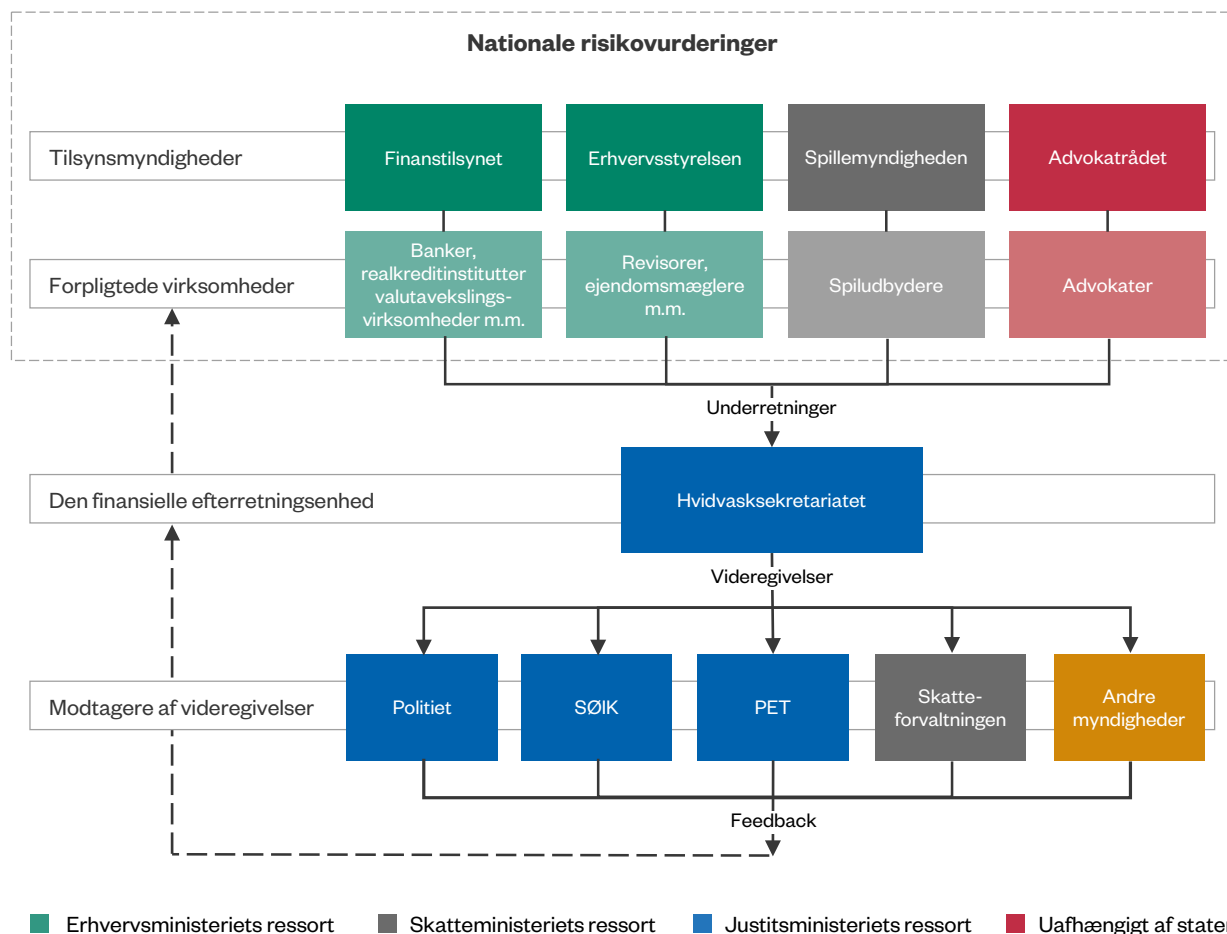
Nationale risikovurderinger

Tilsynsmyndigheder

Finanstilsynet

Erhvervsstyrelsen

Spillemyndigheden

Advokatrådet

Forpligtede virksomheder

Banker, realkreditinstitutter valutavekslingsvirksomheder m.m.

Revisorer, ejendomsmæglere m.m.

Spiludbydere

Advokater

Underretninger

Den finansielle efterretningsenhed

Hvidvasksekretariatet

Videregivelser

Modtagere af videregivelser

Politiet

SØIK

PET

Skatteforvaltningen

Andre myndigheder

Feedback

Erhvervsministeriets ressort

Skatteministeriets ressort

Justitsministeriets ressort

Uafhængigt af staten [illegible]